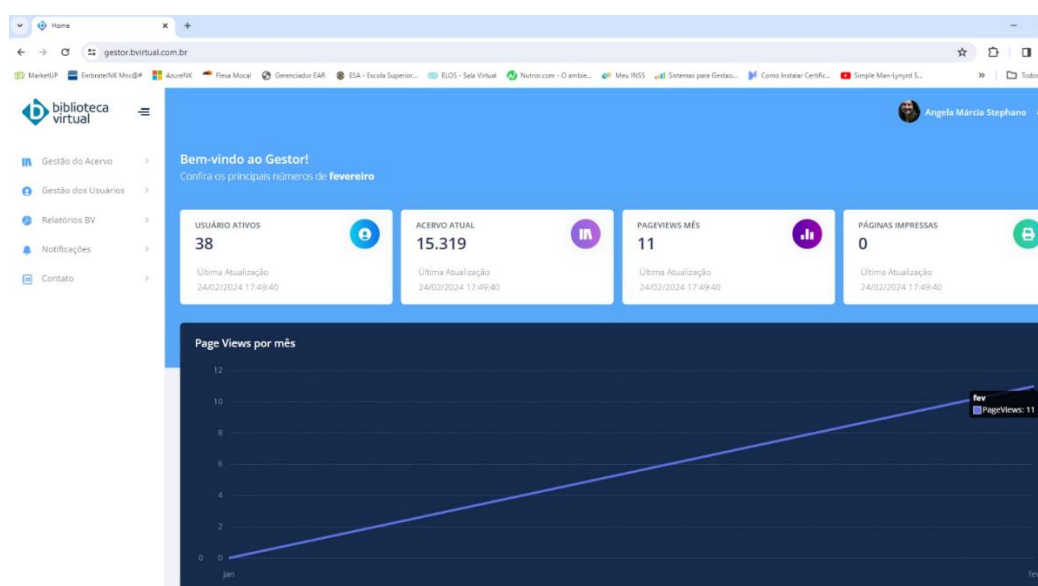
Home
×
+
gestor.bvirtual.com.br
MarketUP
EmbratelNK Mxc@#
AzureNK
Flexa Mocal
Gerenciador EAR
ESA - Escola Superior...
ELOS - Sala Virtual
Nutror.com - O ambie...
Meu INSS
Sistemas para Gestao...
Como Instalar Certific...
Simple Man-Lynyrd S...
»
Todo

biblioteca virtual

Angela Márcia Stephano

Gestão do Acervo
Gestão dos Usuários
Relatórios BV
Notificações
Contato

Bem-vindo ao Gestor!
Confira os principais números de **fevereiro**

USUÁRIO ATIVOS
38
Última Atualização
24/02/2024 17:49:40

ACERVO ATUAL
15.319
Última Atualização
24/02/2024 17:49:40

PAGEVIEWS MÊS
11
Última Atualização
24/02/2024 17:49:40

PÁGINAS IMPRESSAS
0
Última Atualização
24/02/2024 17:49:40

Page Views por mês

12
10
8
6
4
2
0 0
jan
fev
fev
PageViews: 11